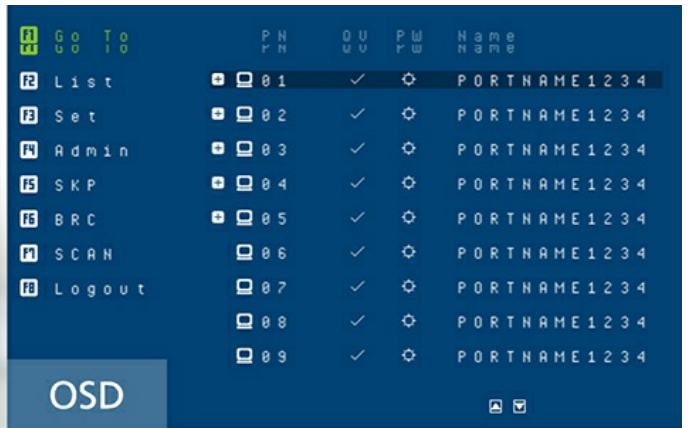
F1 Go To
F2 List
F3 Set
F4 Admin
F5 SKP
F6 BRC
F7 SCAN
F8 Logout

| PN | QV | PW | Name |
|---|---|---|---|
| 01 | ✓ | ☼ | PORTNAME1234 |
| 02 | ✓ | ☼ | PORTNAME1234 |
| 03 | ✓ | ☼ | PORTNAME1234 |
| 04 | ✓ | ☼ | PORTNAME1234 |
| 05 | ✓ | ☼ | PORTNAME1234 |
| 06 | ✓ | ☼ | PORTNAME1234 |
| 07 | ✓ | ☼ | PORTNAME1234 |
| 08 | ✓ | ☼ | PORTNAME1234 |
| 09 | ✓ | ☼ | PORTNAME1234 |

OSD